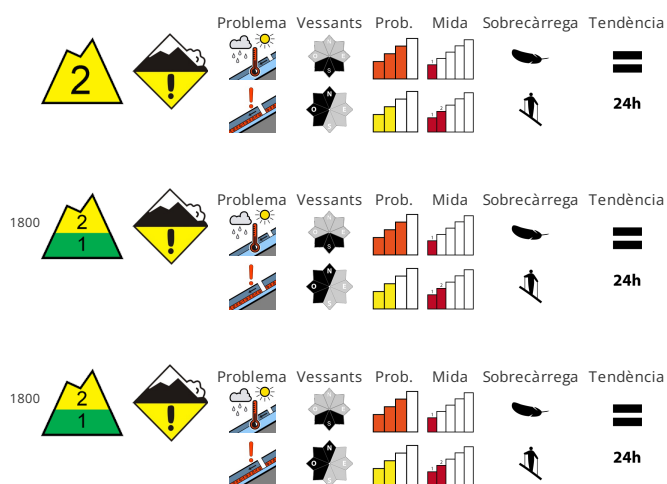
2

Problema Vessants Prob. Mida Sobrecàrrega Tendència

N O E S

1 2

24h

1800

2
1

Problema Vessants Prob. Mida Sobrecàrrega Tendència

N O E S

1 2

24h

1800

2
1

Problema Vessants Prob. Mida Sobrecàrrega Tendència

N O E S

1 2

24h